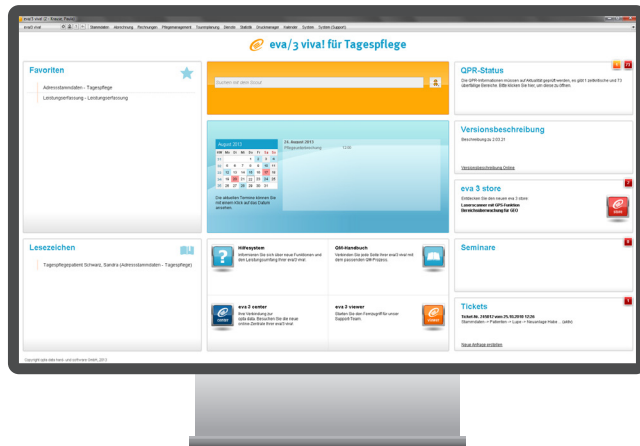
eva/3 viva! für Tagespflege

Favoriten

Adressstammdaten - Tagespflege
Leistungserfassung - Leistungserfassung

Suchen mit dem Guru!

QPR-Status

Die QPR-Informationen müssen auf Aktualität geprüft werden, es gibt 1 jedenfalls und 73 überfällige Bereiche. Bitte klicken Sie hier, um diese zu öffnen.

Versionsbeschreibung

Beschreibung zu 2.03.21

Versionsbeschreibung Online

August 2013

24. August 2013

Die aktuellen Termine können Sie mit einem Klick auf das Datum ansehen.

eva 3 store

Lasersc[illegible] mit GPS-Funktion
Diebstahlsicherung für GEO

Lesezeichen

Tagespflegepatient Schwarz, Sandra (Adressstammdaten - Tagespflege)

Hilfesystem

QM-Handbuch

eva 3 center

eva 3 viewer

Seminare

Tickets

Neue Anfrage erstellen

Copyright opta data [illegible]